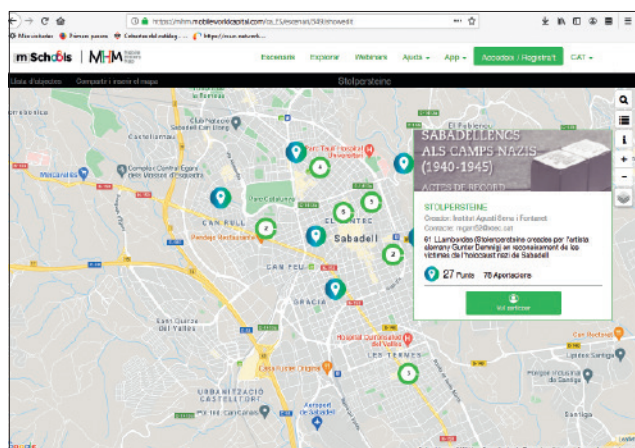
https://mhm.mobileworldcapital.com/ca_ES/escenari/5481/show/edit

Mis vínculos | Primeros pasos | Calendari del mobileg... | https://...

m Schools | MHM

Escenaris | Explorar | Webinars | Ajuda | App | Accedeix / Registra't | CAT

Llista d'etapes | Compartir i inserir el mapa

Stolpersteine

SABADELLENCS ALS CAMPS NAZIS (1940-1945)

ACTES DE RECORD

STOLPERSTEINE

Creador: Institut Agustí Serra i Fontanet

Contacte: mgarri5@xtec.cat

61 Llambordes (Stolpersteine creades per l'artista alemany Gunter Demnig) en reconeixement de les víctimes de l'holocaust nazi de Sabadell

27 Punts | 76 Aportacions

Vull participar

Sabadell

CAN RULL

ELS MERCATS

CAN FEU

GRÀCIA

LES TERMES

Sant Quirze del Vallès

URBANITZACIÓ CASTELLTORT

Aeroport de Sabadell

Castellarnau

Google